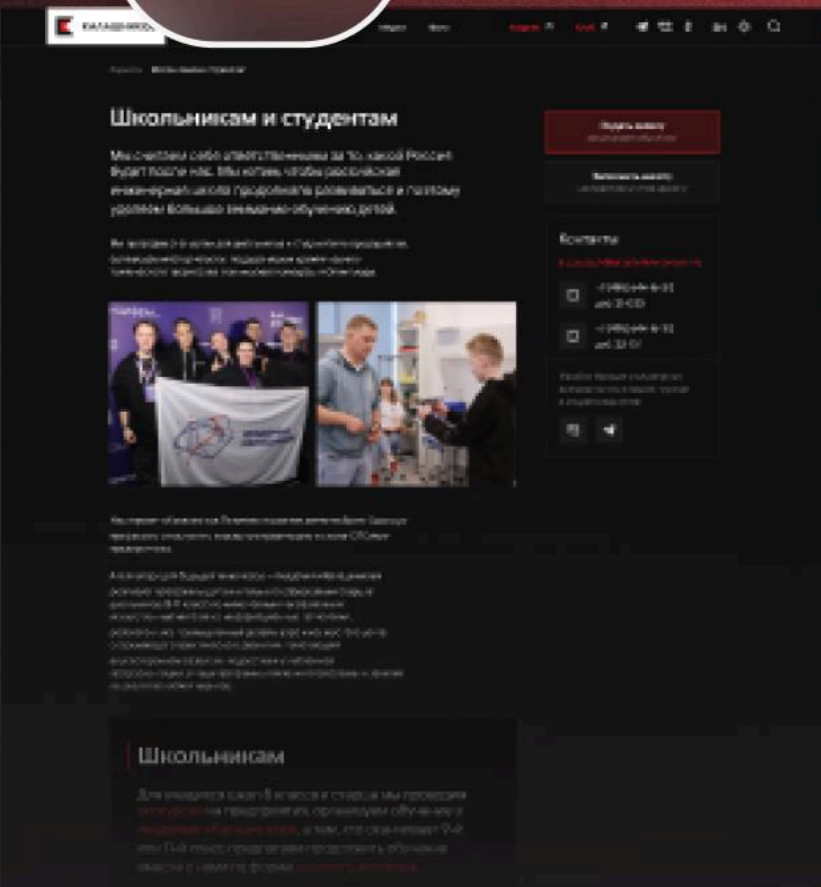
Школьникам и студентам

Мы считаем себя ответственными за то, какой Россия будет после нас. Мы хотим, чтобы российская инженерная школа продолжала развиваться и поэтому уделяем большое внимание обучению детей.

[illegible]

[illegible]

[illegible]

Школьникам

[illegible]

Контакты

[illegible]

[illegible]